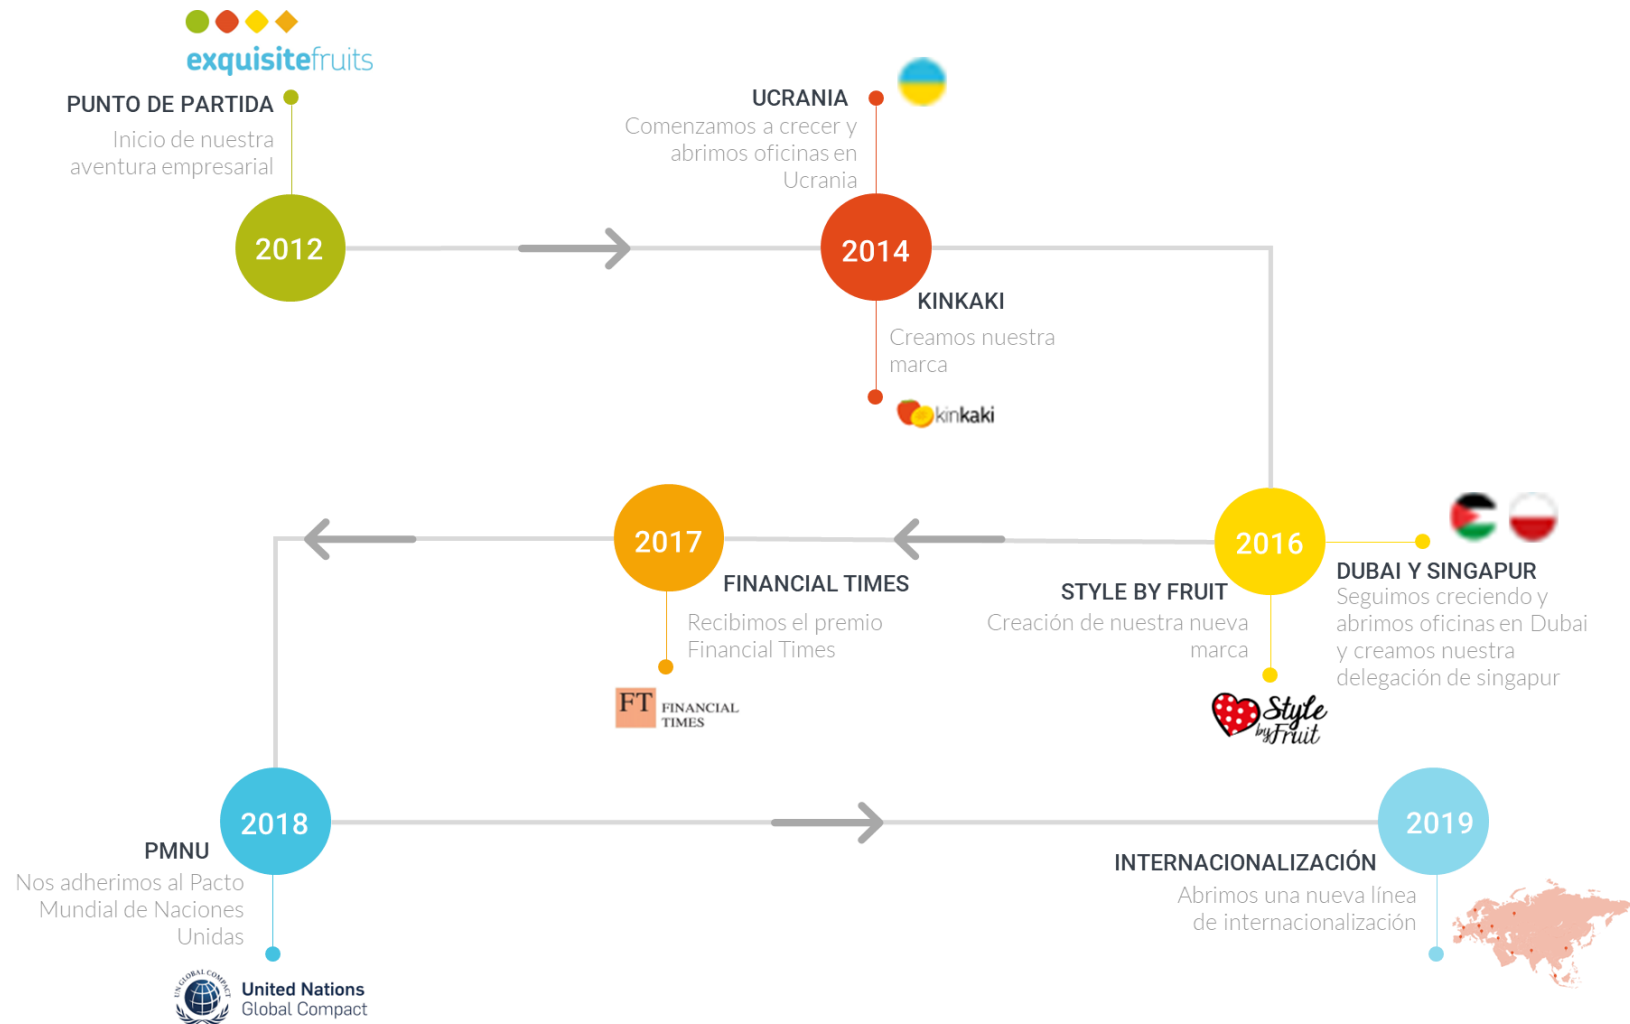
exquisitefruits

PUNTO DE PARTIDA
Inicio de nuestra aventura empresarial

2012

UCRANIA
Comenzamos a crecer y abrimos oficinas en Ucrania

2014

KINKAKI
Creamos nuestra marca

kinkaki

2017

FINANCIAL TIMES
Recibimos el premio Financial Times

FT FINANCIAL TIMES

2016

STYLE BY FRUIT
Creación de nuestra nueva marca

Style by Fruit

DUBAI Y SINGAPUR
Seguimos creciendo y abrimos oficinas en Dubai y creamos nuestra delegación de singapur

2018

PMNU
Nos adherimos al Pacto Mundial de Naciones Unidas

UN GLOBAL COMPACT
United Nations Global Compact

2019

INTERNACIONALIZACIÓN
Abrimos una nueva línea de internacionalización